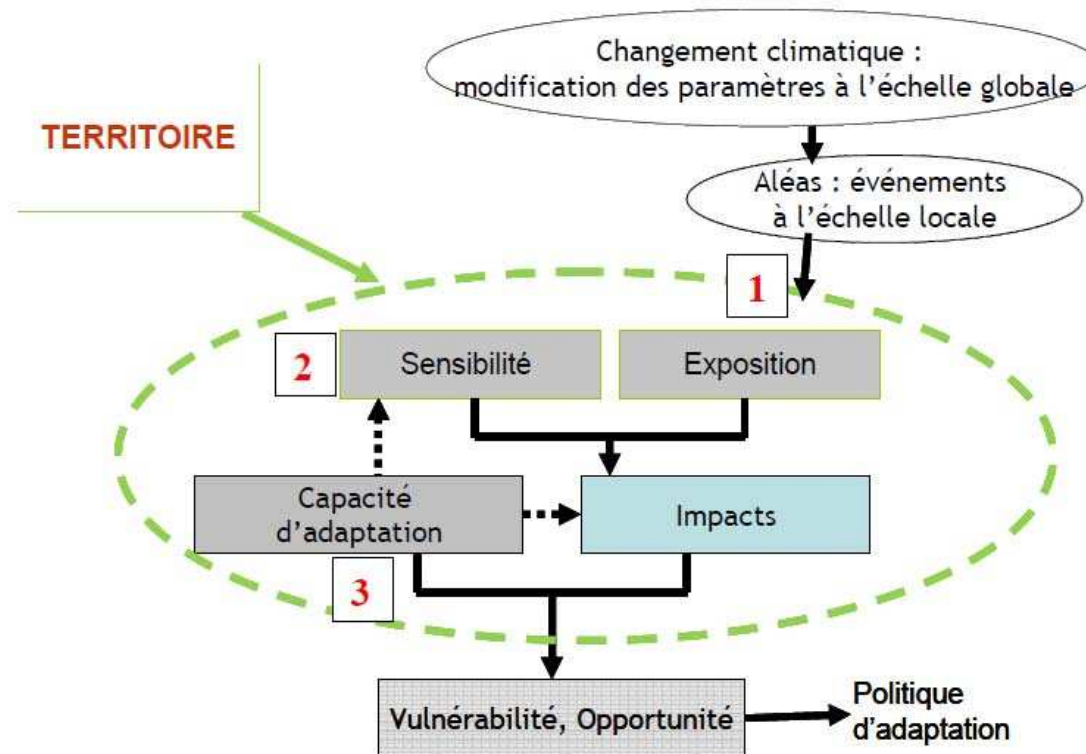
Changement climatique : modification des paramètres à l'échelle globale

TERRITOIRE

Aléas : événements à l'échelle locale

1

2

Sensibilité

Exposition

Capacité d'adaptation

Impacts

3

Vulnérabilité, Opportunité

Politique d'adaptation